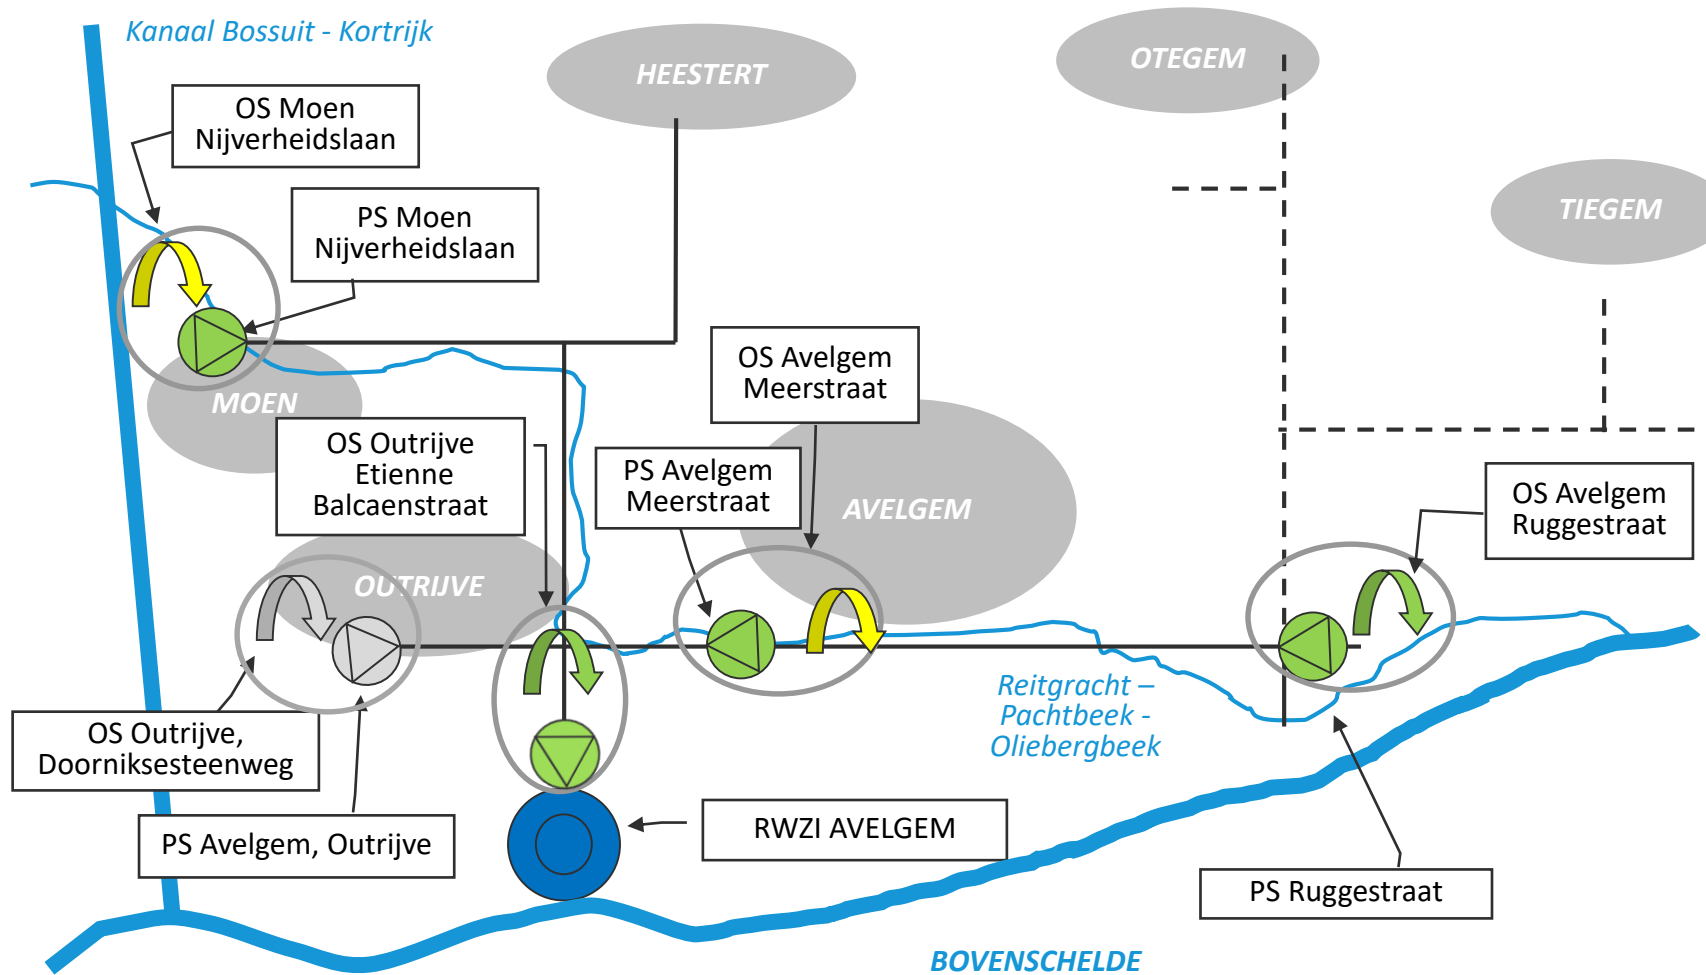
Kanaal Bossuit - Kortrijk

HEESTERT

OTEGEM

TIEGEM

OS Moen Nijverheidslaan

PS Moen Nijverheidslaan

MOEN

OS Avelgem Meerstraat

OS Outrijve Etienne Balcaenstraat

PS Avelgem Meerstraat

AVELGEM

OS Avelgem Ruggestraat

OUTRIJVE

Reitgracht – Pachtbeek - Oliebergbeek

OS Outrijve, Doorniksesteenweg

RWZI AVELGEM

PS Avelgem, Outrijve

PS Ruggestraat

BOVENSCHELDE